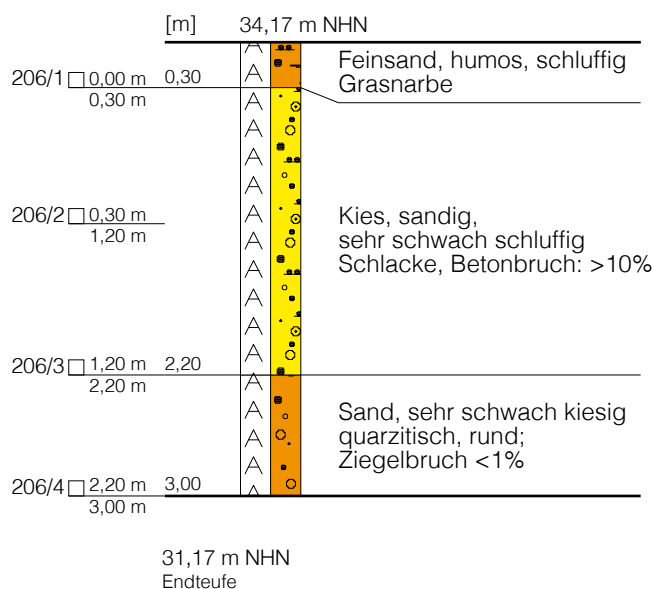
[m] 34,17 m NHN

206/1 □ 0,00 m
0,30 m
0,30

Feinsand, humos, schluffig
Grasnarbe

206/2 □ 0,30 m
1,20 m

Kies, sandig,
sehr schwach schluffig
Schlacke, Betonbruch: >10%

206/3 □ 1,20 m
2,20 m
2,20

Sand, sehr schwach kiesig
quarzitisch, rund;
Ziegelbruch <1%

206/4 □ 2,20 m
3,00 m
3,00

31,17 m NHN
Endteufe